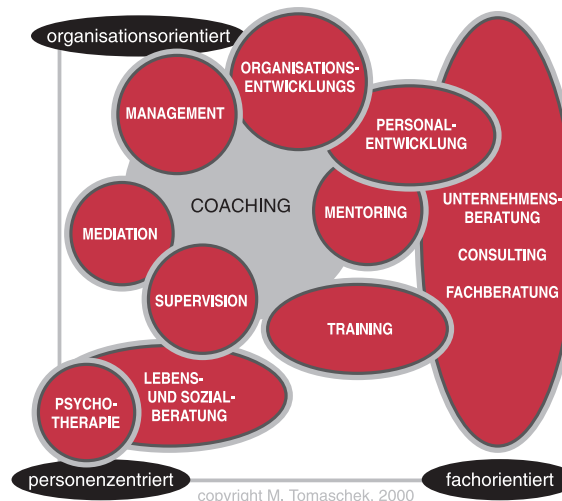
organisationsorientiert

MANAGEMENT

ORGANISATIONSENTWICKLUNGS

PERSONALENTWICKLUNG

COACHING

MENTORING

UNTERNEHMENSBERATUNG

CONSULTING

FACHBERATUNG

MEDIATION

SUPERVISION

TRAINING

LEBENS- UND SOZIALBERATUNG

PSYCHOTHERAPIE

personenzentriert

fachorientiert

copyright M. Tomaschek, 2000